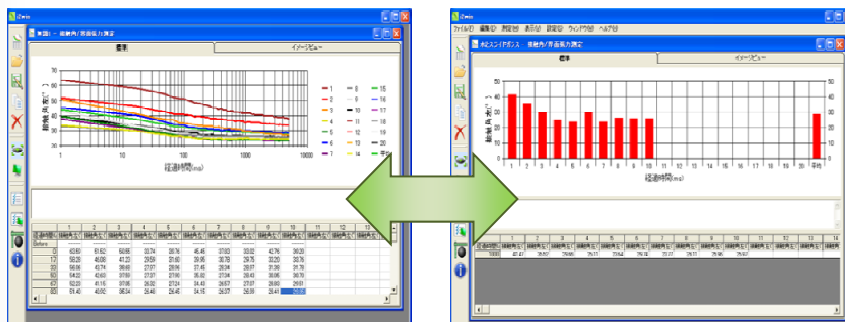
iDemo

無題1 - 接触角/表面張力測定

標準

イメージビュー

接触角(°)

経過時間(ms)

1 10 100 1000 10000

1 2 3 4 5 6 7 8 9 10 11 12 13 14 15 16 17 18 19 20 平均

iDemo

ファイル(F) 編集(E) 測定(S) 表示(V) 設定(O) ウィンドウ(W) ヘルプ(H)

ホピスライドボタン - 接触角/表面張力測定

標準

イメージビュー

接触角(°)

経過時間(ms)

1 2 3 4 5 6 7 8 9 10 11 12 13 14 15 16 17 18 19 20 平均

0 10 20 30 40 50

| 経過時間 | 1 | 2 | 3 | 4 | 5 | 6 | 7 | 8 | 9 | 10 | 11 | 12 | 13 | 14 |
|---|---|---|---|---|---|---|---|---|---|---|---|---|---|---|
| 1000 | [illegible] | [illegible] | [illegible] | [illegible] | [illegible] | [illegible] | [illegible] | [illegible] | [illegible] | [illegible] | | | | |